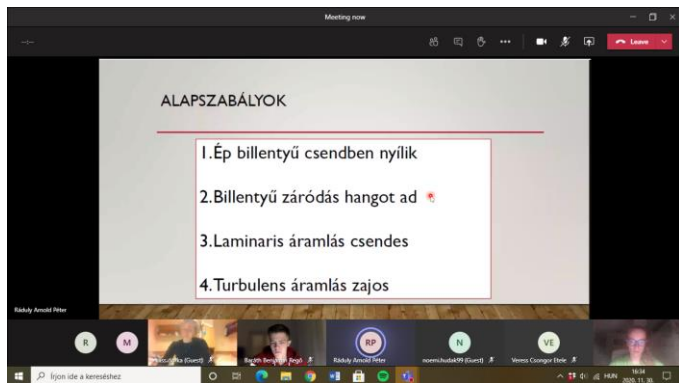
Meeting now

Leave

ALAPSZABÁLYOK

1.Ép billentyű csendben nyílik

2.Billentyű záródás hangot ad

3.Laminaris áramlás csendes

4.Turbulens áramlás zajos

Ráduly Arnold Péter

R

M

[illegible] (Guest)

Baráth Benjamin Bogó

RP

Ráduly Arnold Péter

N

noemi.hudak99 (Guest)

VE

Veress Csongor Ebele

Írjon ide a kereséshez

HUN

16:34

2020. 11. 30.